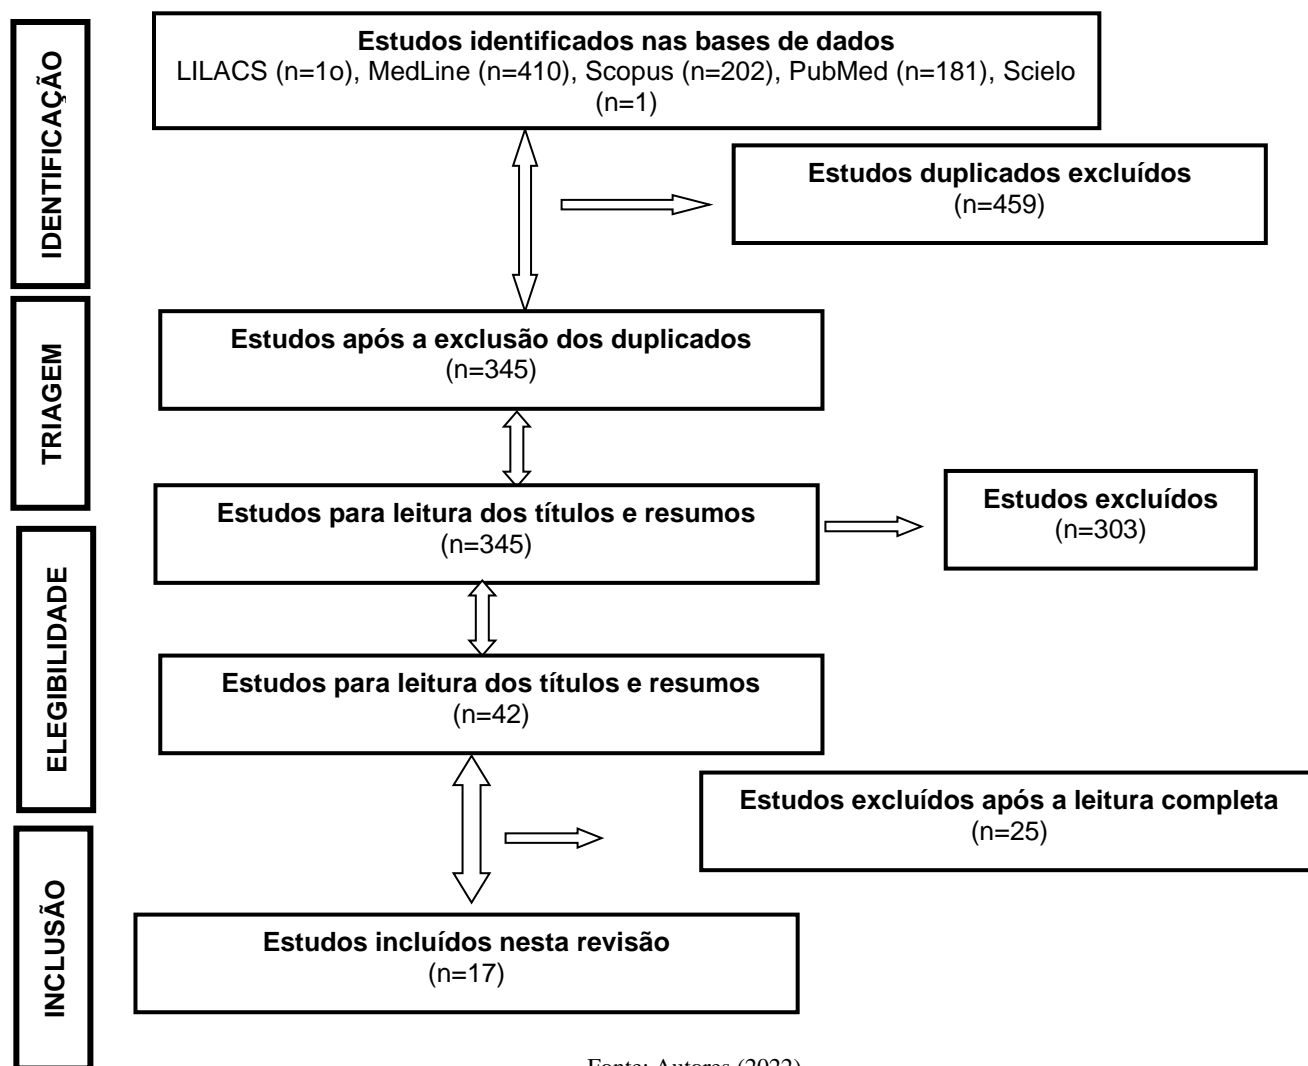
IDENTIFICAÇÃO

Estudos identificados nas bases de dados
LILACS (n=1o), MedLine (n=410), Scopus (n=202), PubMed (n=181), Scielo (n=1)

Estudos duplicados excluídos
(n=459)

TRIAGEM

Estudos após a exclusão dos duplicados
(n=345)

Estudos para leitura dos títulos e resumos
(n=345)

Estudos excluídos
(n=303)

ELEGIBILIDADE

Estudos para leitura dos títulos e resumos
(n=42)

Estudos excluídos após a leitura completa
(n=25)

INCLUSÃO

Estudos incluídos nesta revisão
(n=17)

Fonte: Autores (2022)